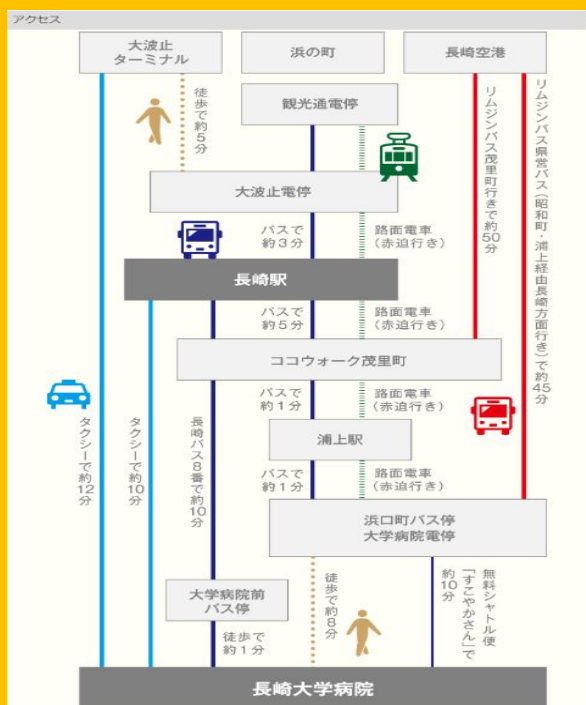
アクセス

大波止
ターミナル

浜の町

長崎空港

観光通電停

徒歩で約5分

リムジンバス茂里町行きで約50分

リムジンバス県営バス（昭和町・浦上経由長崎方面行き）で約45分

大波止電停

バスで約3分

路面電車（赤迫行き）

長崎駅

バスで約5分

路面電車（赤迫行き）

ココウォーク茂里町

バスで約1分

路面電車（赤迫行き）

タクシーで約12分

タクシーで約10分

長崎バス8番で約10分

浦上駅

バスで約1分

路面電車（赤迫行き）

浜口町バス停
大学病院電停

大学病院前
バス停

徒歩で約8分

約10分

無料シャトル便「すこやかさん」で

徒歩で約1分

長崎大学病院